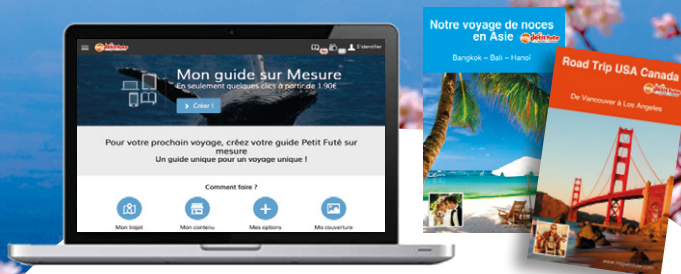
petit futé

S'identifier

Mon guide sur Mesure

En seulement quelques clics à partir de 1,90€

Créer !

Pour votre prochain voyage, créez votre guide Petit Futé sur mesure

Un guide unique pour un voyage unique !

Comment faire ?

Mon trajet

Mon contenu

Mes options

Ma couverture

Notre voyage de noces en Asie

petit futé

Bangkok - Bali - Hanoï

Road Trip USA Canada

petit futé

De Vancouver à Los Angeles